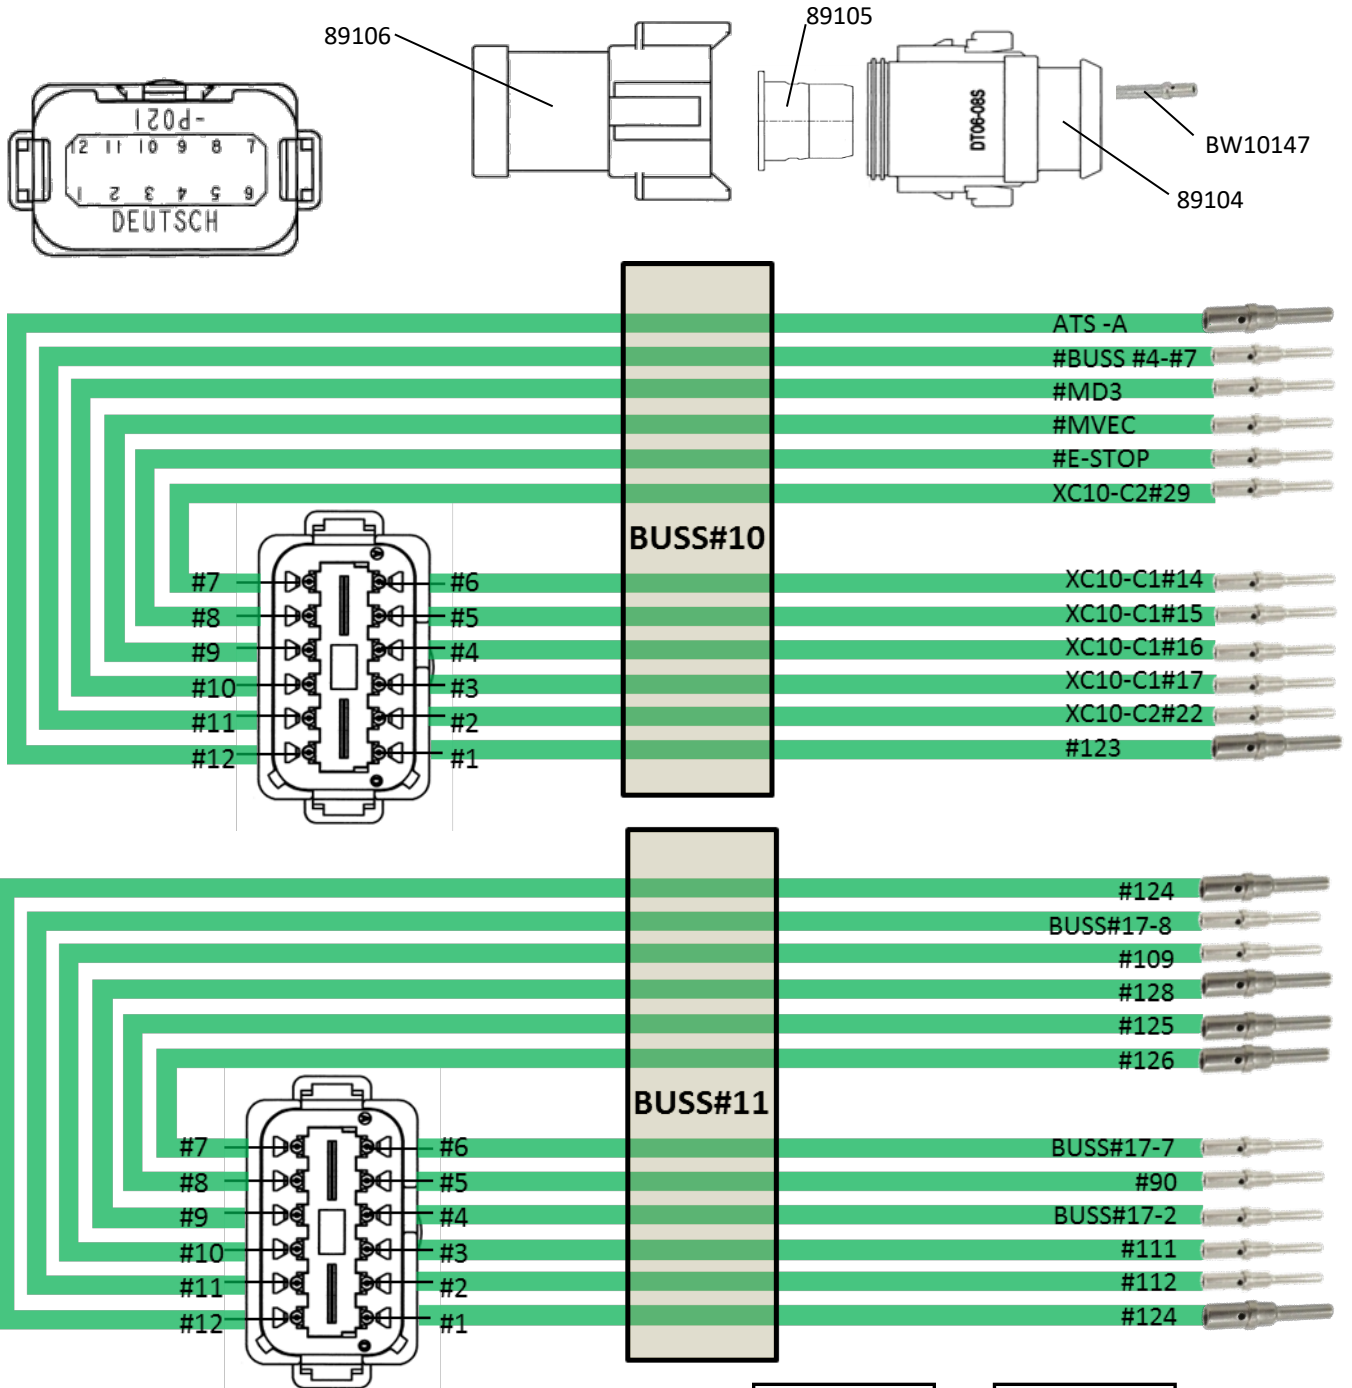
89106
89105
89104
BW10147
DT06-08S

12 11 10 9 8 7
1 2 3 4 5 6
DEUTSCH
-P021

BUSS#10

ATS -A
#BUSS #4-#7
#MD3
#MVEC
#E-STOP
XC10-C2#29
XC10-C1#14
XC10-C1#15
XC10-C1#16
XC10-C1#17
XC10-C2#22
#123

#7
#8
#9
#10
#11
#12
#6
#5
#4
#3
#2
#1

BUSS#11

#124
BUSS#17-8
#109
#128
#125
#126
BUSS#17-7
#90
BUSS#17-2
#111
#112
#124

#7
#8
#9
#10
#11
#12
#6
#5
#4
#3
#2
#1